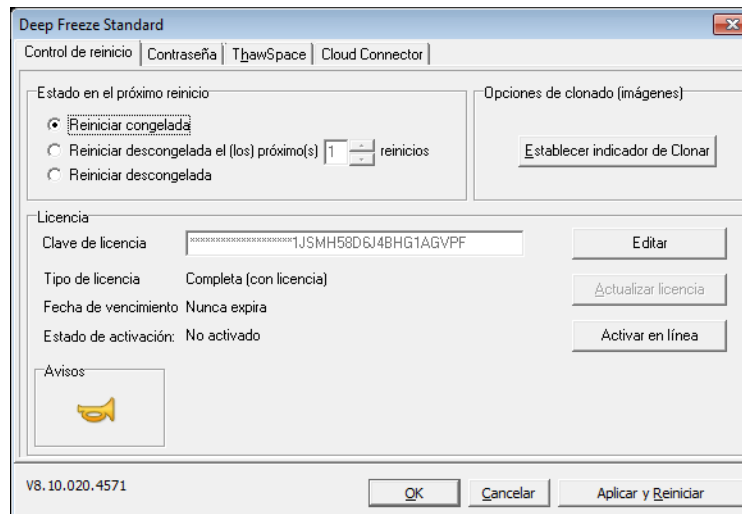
Deep Freeze Standard

Control de reinicio | Contraseña | ThawSpace | Cloud Connector

Estado en el próximo reinicio

Reiniciar congelada

Reiniciar descongelada el (los) próximo(s) 1 reinicios

Reiniciar descongelada

Opciones de clonado (imágenes)

Establecer indicador de Clonar

Licencia

Clave de licencia ********************1JSMH58D6J4BHG1AGVPF

Editar

Tipo de licencia Completa (con licencia)

Actualizar licencia

Fecha de vencimiento Nunca expira

Estado de activación: No activado

Activar en línea

Avisos

V8.10.020.4571

OK

Cancelar

Aplicar y Reiniciar